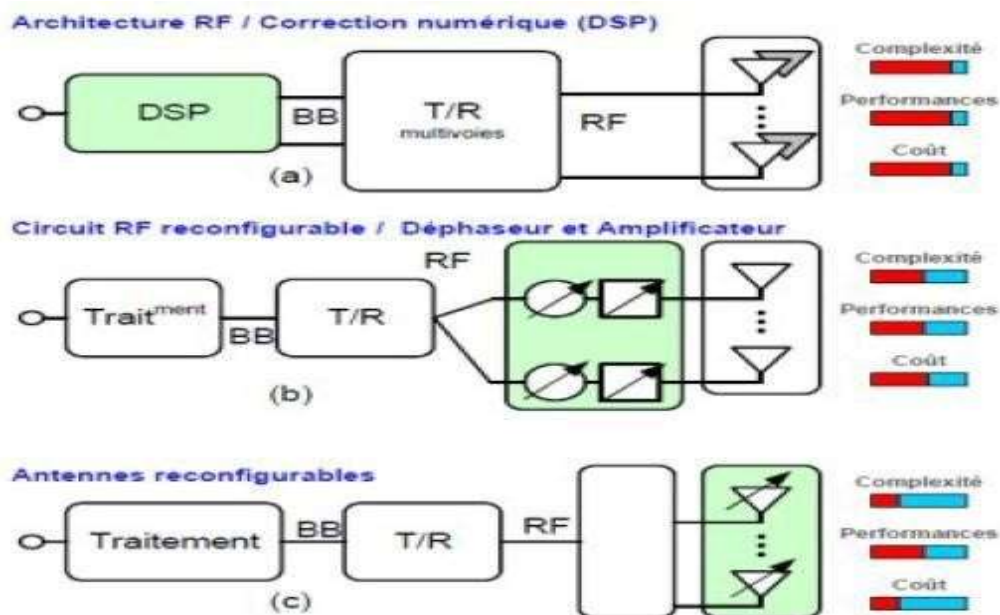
Architecture RF / Correction numérique (DSP)

DSP

BB

T/R
multivoies

RF

(a)

Complexité

Performances

Coût

Circuit RF reconfigurable / Déphaseur et Amplificateur

RF

Trait$^{ment}$

BB

T/R

(b)

Complexité

Performances

Coût

Antennes reconfigurables

Traitement

BB

T/R

RF

(c)

Complexité

Performances

Coût